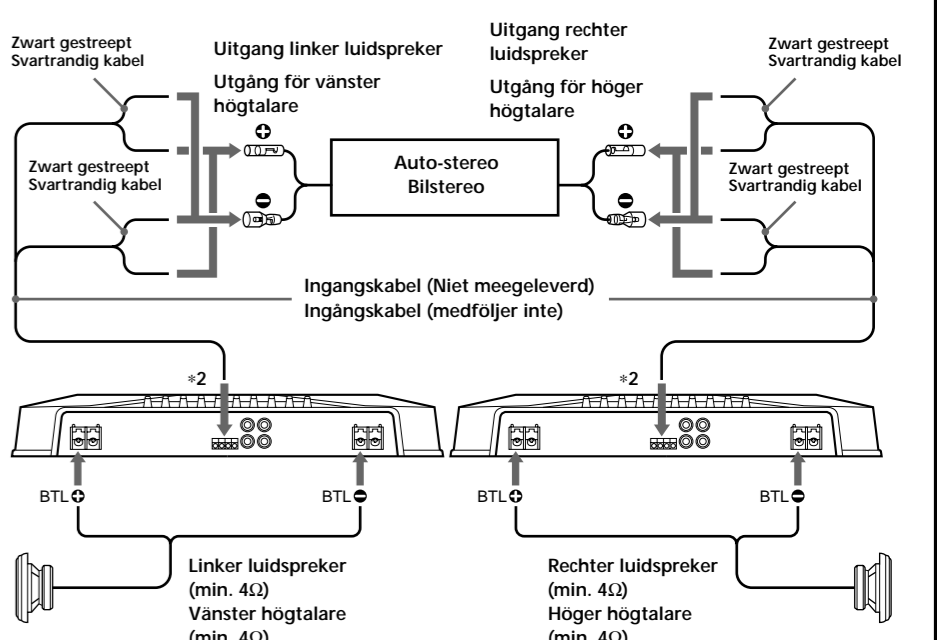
Zwart gestreept
Svartrandig kabel

Uitgang linker luidspreker

Utgång för vänster högtalare

Uitgang rechter luidspreker

Utgång för höger högtalare

Zwart gestreept
Svartrandig kabel

Zwart gestreept
Svartrandig kabel

Auto-stereo
Bilstereo

Zwart gestreept
Svartrandig kabel

Ingangskabel (Niet meegeleverd)
Ingångskabel (medföljer inte)

∗2

∗2

BTL

BTL

BTL

BTL

Linker luidspreker (min. 4Ω)
Vänster högtalare (min. 4Ω)

Rechter luidspreker (min. 4Ω)
Höger högtalare (min. 4Ω)